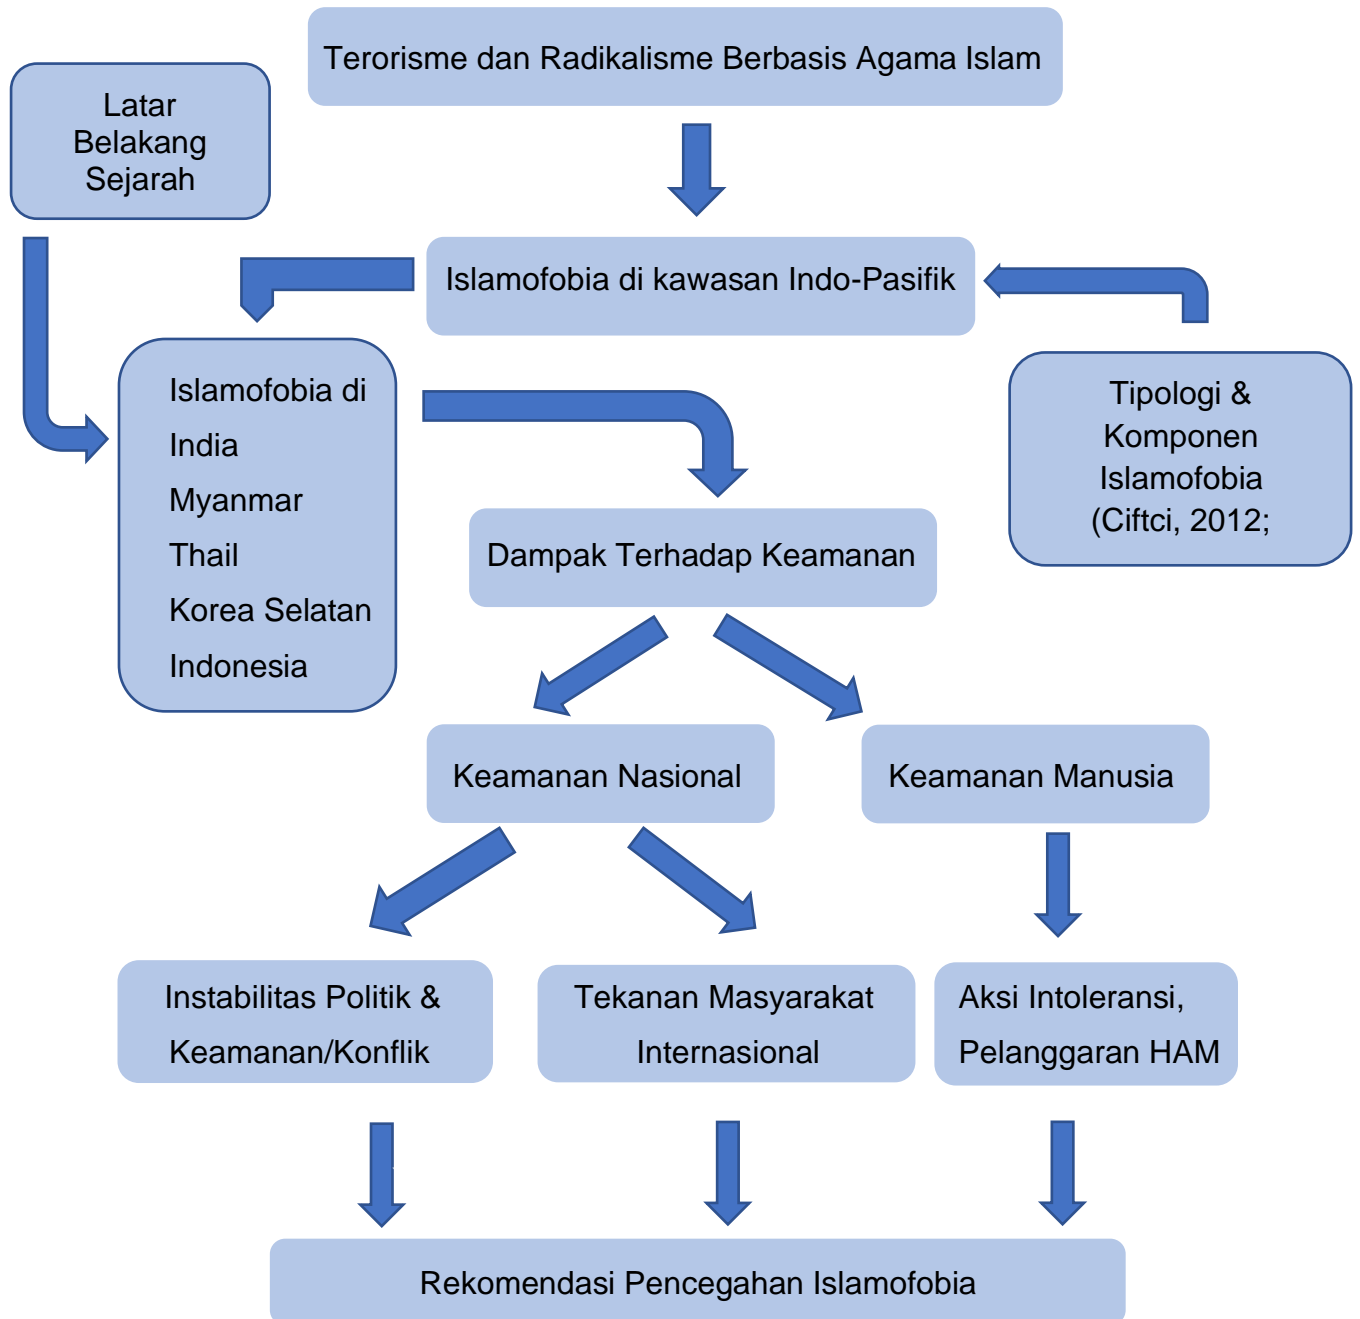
Terorisme dan Radikalisme Berbasis Agama Islam

Latar Belakang Sejarah

Islamofobia di kawasan Indo-Pasifik

Islamofobia di
India
Myanmar
Thail
Korea Selatan
Indonesia

Tipologi & Komponen Islamofobia (Ciftci, 2012;

Dampak Terhadap Keamanan

Keamanan Nasional

Keamanan Manusia

Instabilitas Politik & Keamanan/Konflik

Tekanan Masyarakat Internasional

Aksi Intoleransi, Pelanggaran HAM

Rekomendasi Pencegahan Islamofobia